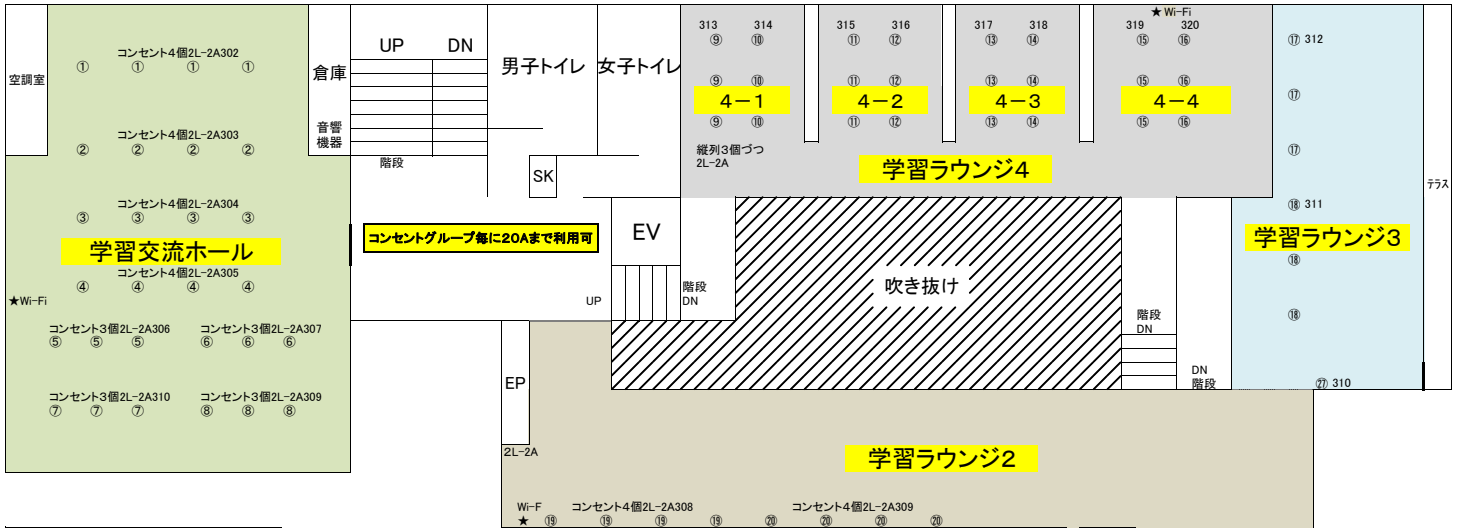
空調室

コンセント4個2L-2A302
① ① ① ①

コンセント4個2L-2A303
② ② ② ②

コンセント4個2L-2A304
③ ③ ③ ③

学習交流ホール

コンセント4個2L-2A305
④ ④ ④ ④

★Wi-Fi

コンセント3個2L-2A306
⑤ ⑤ ⑤

コンセント3個2L-2A307
⑥ ⑥ ⑥

コンセント3個2L-2A310
⑦ ⑦ ⑦

コンセント3個2L-2A309
⑧ ⑧ ⑧

倉庫

音響機器

UP DN

階段

男子トイレ 女子トイレ

SK

コンセントグループ毎に20Aまで利用可

EV

UP

階段 DN

EP

2L-2A

313 314
⑨ ⑩
⑨ ⑩
4－1
⑨ ⑩

315 316
⑪ ⑫
⑪ ⑫
4－2
⑪ ⑫

317 318
⑬ ⑭
⑬ ⑭
4－3
⑬ ⑭

★ Wi-Fi
319 320
⑮ ⑯
⑮ ⑯
4－4
⑮ ⑯

縦列3個づつ
2L-2A

学習ラウンジ4

吹き抜け

階段 DN

DN 階段

⑰ 312
⑰
⑰
⑱ 311
学習ラウンジ3
⑱
⑱
㉗ 310

テラス

学習ラウンジ2

Wi-F
★ ⑲ コンセント4個2L-2A308 ⑲ ⑲ ⑲ ⑳ コンセント4個2L-2A309 ⑳ ⑳ ⑳